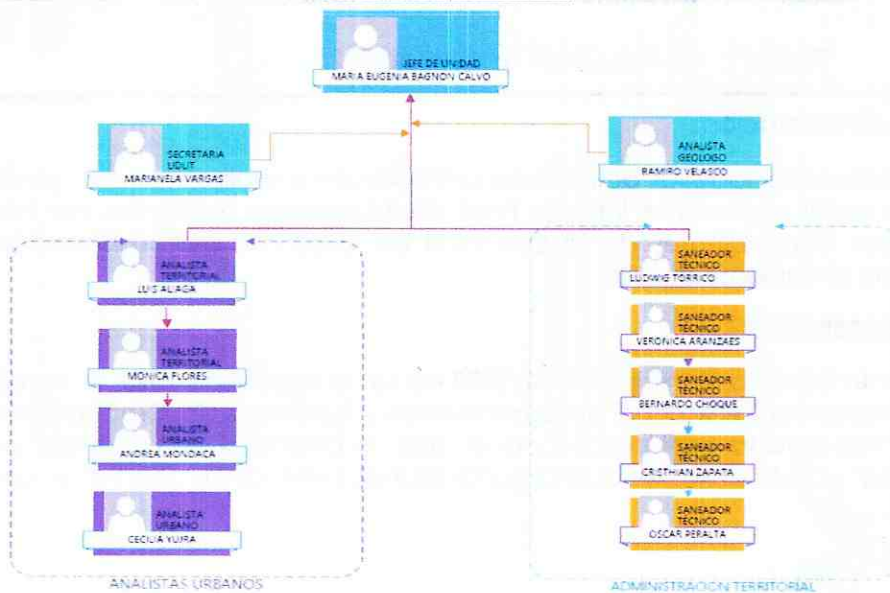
JEFE DE UNIDAD
MARIA EUGENIA BAGNON CALVO

SECRETARIA UDUT
MARIANELA VARGAS

ANALISTA GEOLOGO
RAMIRO VELASCO

ANALISTA TERRITORIAL
LUIS ALIAGA

ANALISTA TERRITORIAL
MONICA FLORES

ANALISTA URBANO
ANDREA MONDACA

ANALISTA URBANO
CECILIA YUJRA

ANALISTAS URBANOS

SANEADOR TECNICO
LUDWIG TORRICO

SANEADOR TECNICO
VERONICA ARANZAES

SANEADOR TECNICO
BERNARDO CHOQUE

SANEADOR TECNICO
CRISTHIAN ZAPATA

SANEADOR TECNICO
OSCAR PERALTA

ADMINISTRACION TERRITORIAL